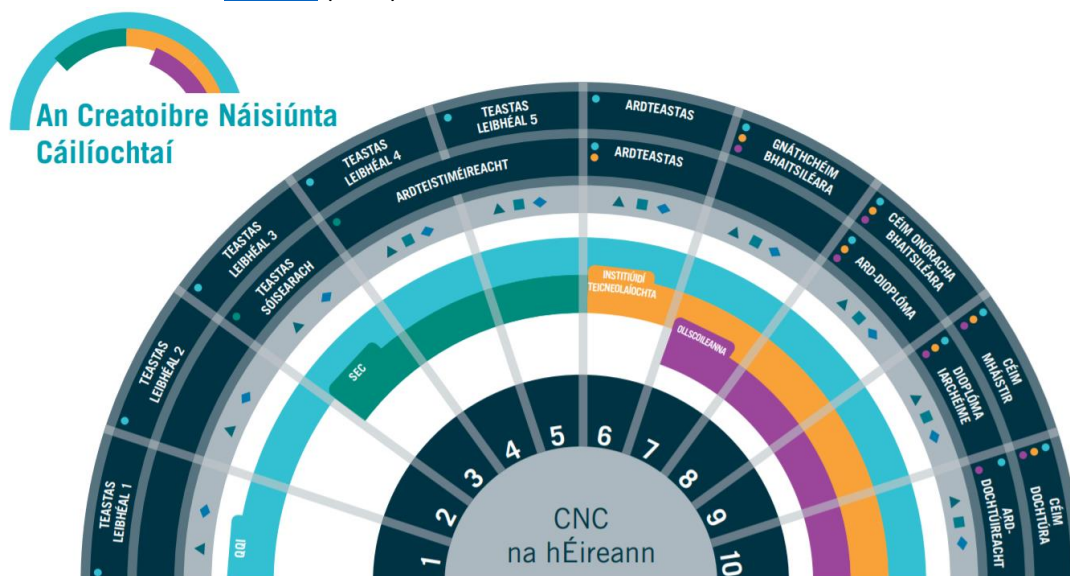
An Creatoibre Náisiúnta Cáilíochtaí

TEASTAS LEIBHÉAL 1

TEASTAS LEIBHÉAL 2

TEASTAS LEIBHÉAL 3

TEASTAS SÓISEARACH

TEASTAS LEIBHÉAL 4

ARDTEISTIMÉIREACHT

TEASTAS LEIBHÉAL 5

ARDTEASTAS

ARDTEASTAS

GNÁTHCHÉIM BHAITSILÉARA

CÉIM ONÓRACHA BHAITSILÉARA

ARD-DIOPLÓMA

CÉIM MHÁISTIR

DIOPLÓMA IARCHÉIME

CÉIM DOCHTÚRA

ARD-DOCHTÚIREACHT

IOD

SEC

INSTITIÚIDÍ TEICNEOLAÍOCHTA

OLLSCOILEANNA

1 2 3 4 5 6 7 8 9 10

CNC na hÉireann